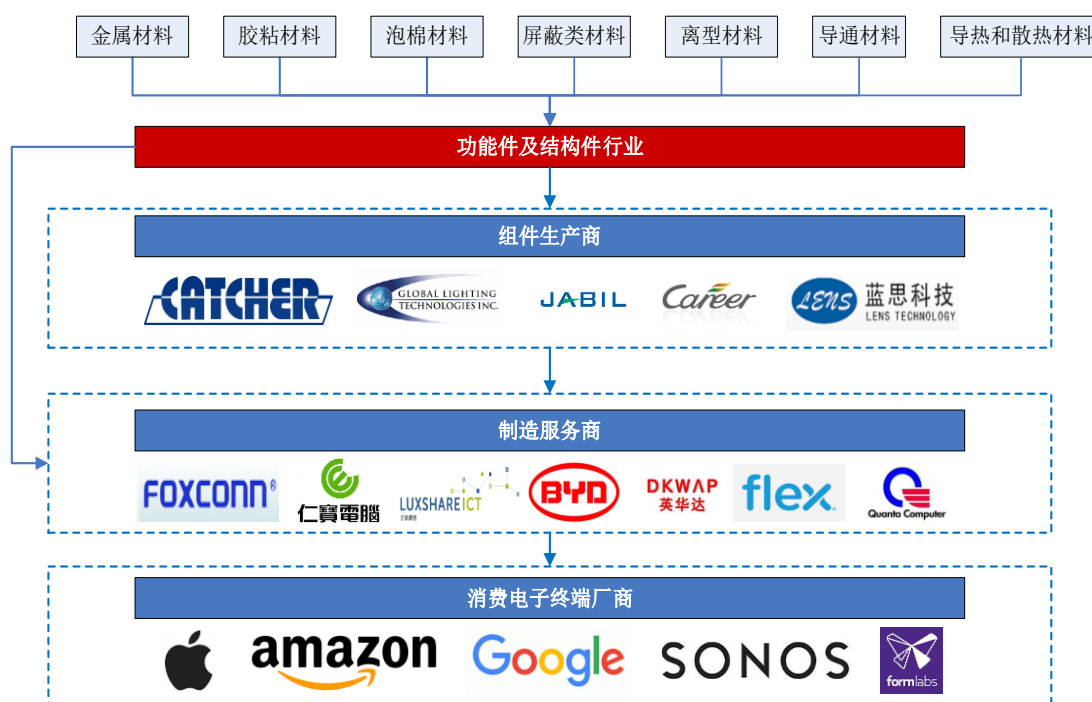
金属材料 胶粘材料 泡棉材料 屏蔽类材料 离型材料 导通材料 导热和散热材料

功能件及结构件行业

组件生产商

CATCHER GLOBAL LIGHTING TECHNOLOGIES INC. JABIL Career LENS 蓝思科技 LENS TECHNOLOGY

制造服务商

FOXCONN 仁寶電腦 LUXSHARE ICT BYD DKWAP 英华达 flex Quanta Computer

消费电子终端厂商

amazon Google SONOS formlabs